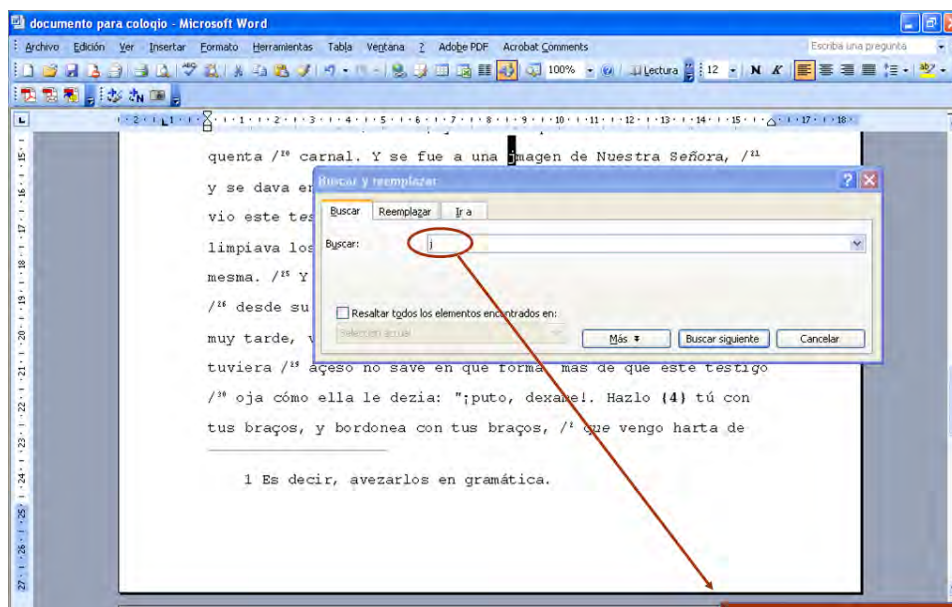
documento para coloqio - Microsoft Word

Archivo Edición Ver Insertar Formato Herramientas Tabla Ventana ? Adobe PDF Acrobat Comments

Escriba una pregunta

100%

Lectura

12

N K

quenta /²⁰ carnal. Y se fue a una ymagen de Nuestra Señora, /²¹

y se dava en

vio este tes

limpiava los

mesma. /²⁵ Y

/²⁶ desde su

muy tarde,

tuviera /²⁹ açeso no save en que forma, mas de que este testigo

/³⁰ oja cómo ella le dezia: "¡puto, dexame!. Hazlo (4) tú con

tus braços, y bordonea con tus braços, /¹ que vengo harta de

1 Es decir, avezarlos en gramática.

Buscar y reemplazar

Buscar Reemplazar Ir a

Buscar: j

Resaltar todos los elementos encontrados en:

Selección actual

Más ▾ Buscar siguiente Cancelar